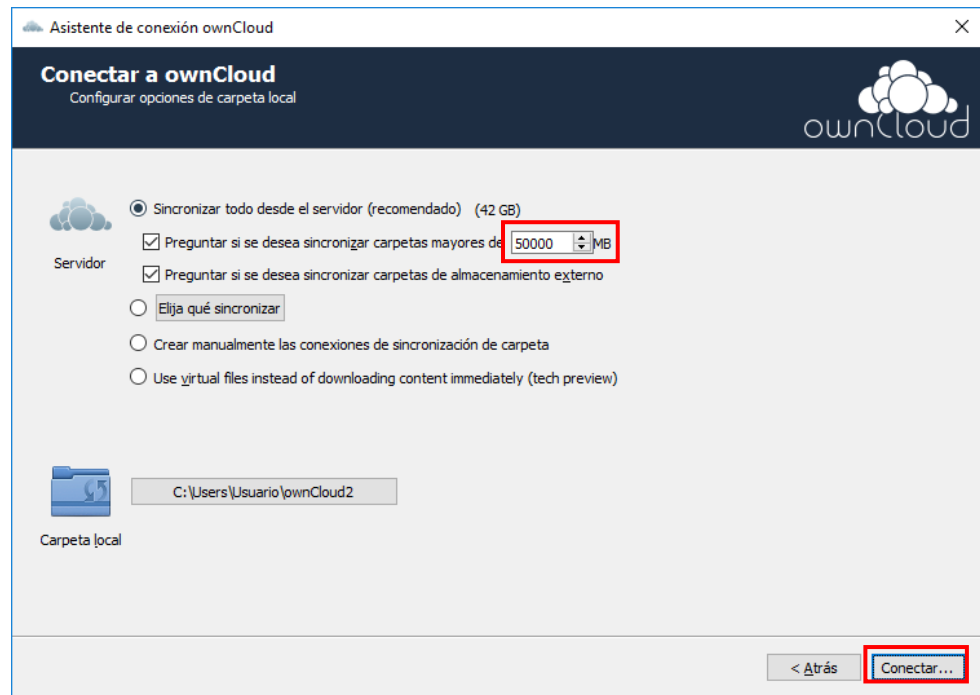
Asistente de conexión ownCloud

Conectar a ownCloud
Configurar opciones de carpeta local

ownCloud

Servidor

Sincronizar todo desde el servidor (recomendado) (42 GB)

Preguntar si se desea sincronizar carpetas mayores de 50000 MB

Preguntar si se desea sincronizar carpetas de almacenamiento externo

Elija qué sincronizar

Crear manualmente las conexiones de sincronización de carpeta

Use virtual files instead of downloading content immediately (tech preview)

C:\Users\Usuario\ownCloud2

Carpeta local

< Atrás

Conectar...